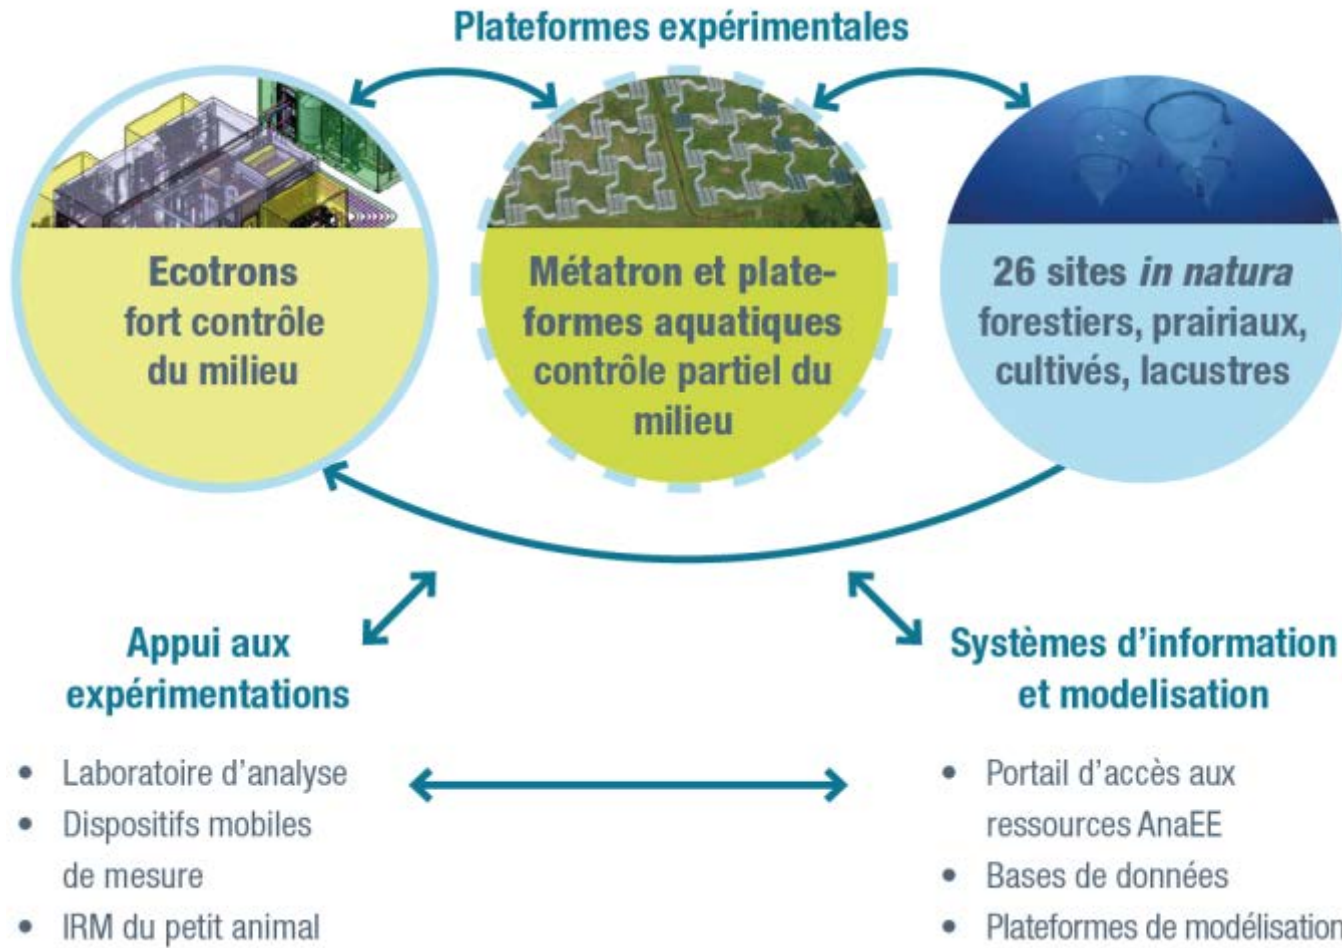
Plateformes expérimentales

Ecotrons fort contrôle du milieu

Métatron et plateformes aquatiques contrôle partiel du milieu

26 sites *in natura* forestiers, prairiaux, cultivés, lacustres

Appui aux expérimentations

- Laboratoire d'analyse
- Dispositifs mobiles de mesure
- IRM du petit animal

Systèmes d'information et modelisation

- Portail d'accès aux ressources AnaEE
- Bases de données
- Plateformes de modélisation